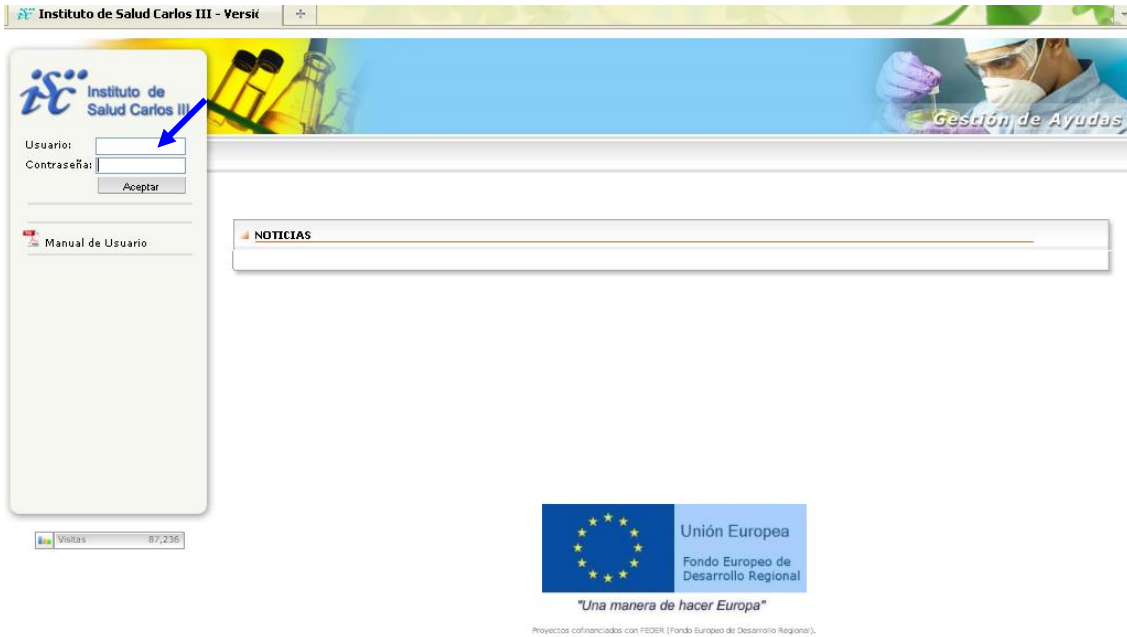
Instituto de Salud Carlos III - Versi(

isciii Instituto de Salud Carlos III

Gestión de Ayudas

Usuario:
Contraseña:
Aceptar

Manual de Usuario

NOTICIAS

Visitas 87,236

Unión Europea
Fondo Europeo de Desarrollo Regional

"Una manera de hacer Europa"

Proyectos cofinanciados con FEDER (Fondo Europeo de Desarrollo Regional).